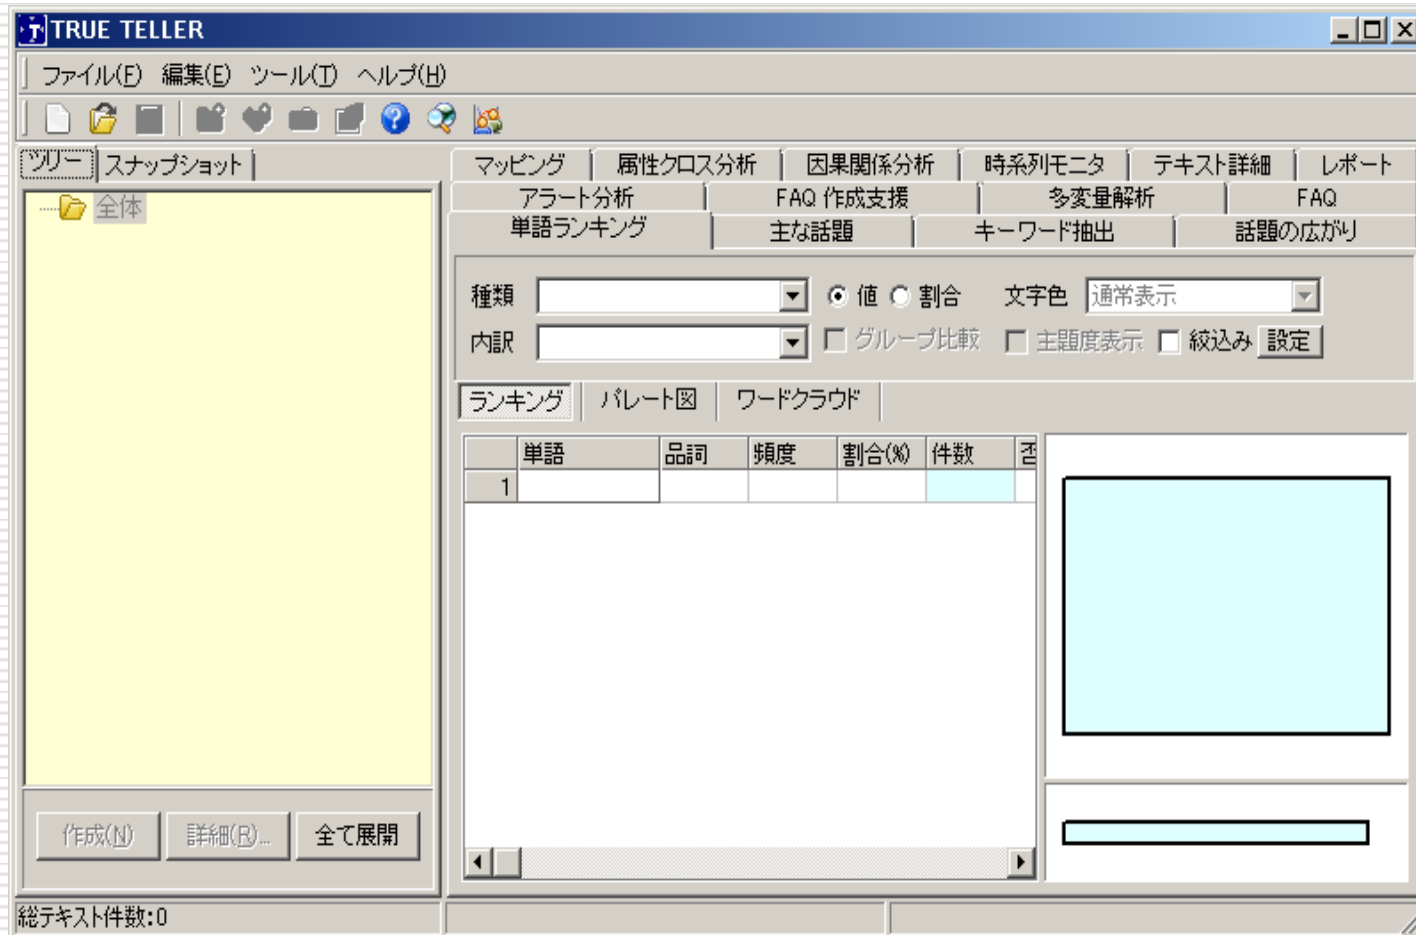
TRUE TELLER

ファイル(F) 編集(E) ツール(T) ヘルプ(H)

ツリー スナップショット

全体

作成(N) 詳細(R)... 全て展開

マッピング 属性クロス分析 因果関係分析 時系列モニタ テキスト詳細 レポート
アラート分析 FAQ 作成支援 多変量解析 FAQ
単語ランキング 主な話題 キーワード抽出 話題の広がり

種類 値 割合 文字色 通常表示
内訳 グループ比較 主題度表示 絞込み 設定

ランキング パレート図 ワードクラウド

| | 単語 | 品詞 | 頻度 | 割合(%) | 件数 | 否 |
|---|---|---|---|---|---|---|
| 1 | | | | | | |

総テキスト件数:0